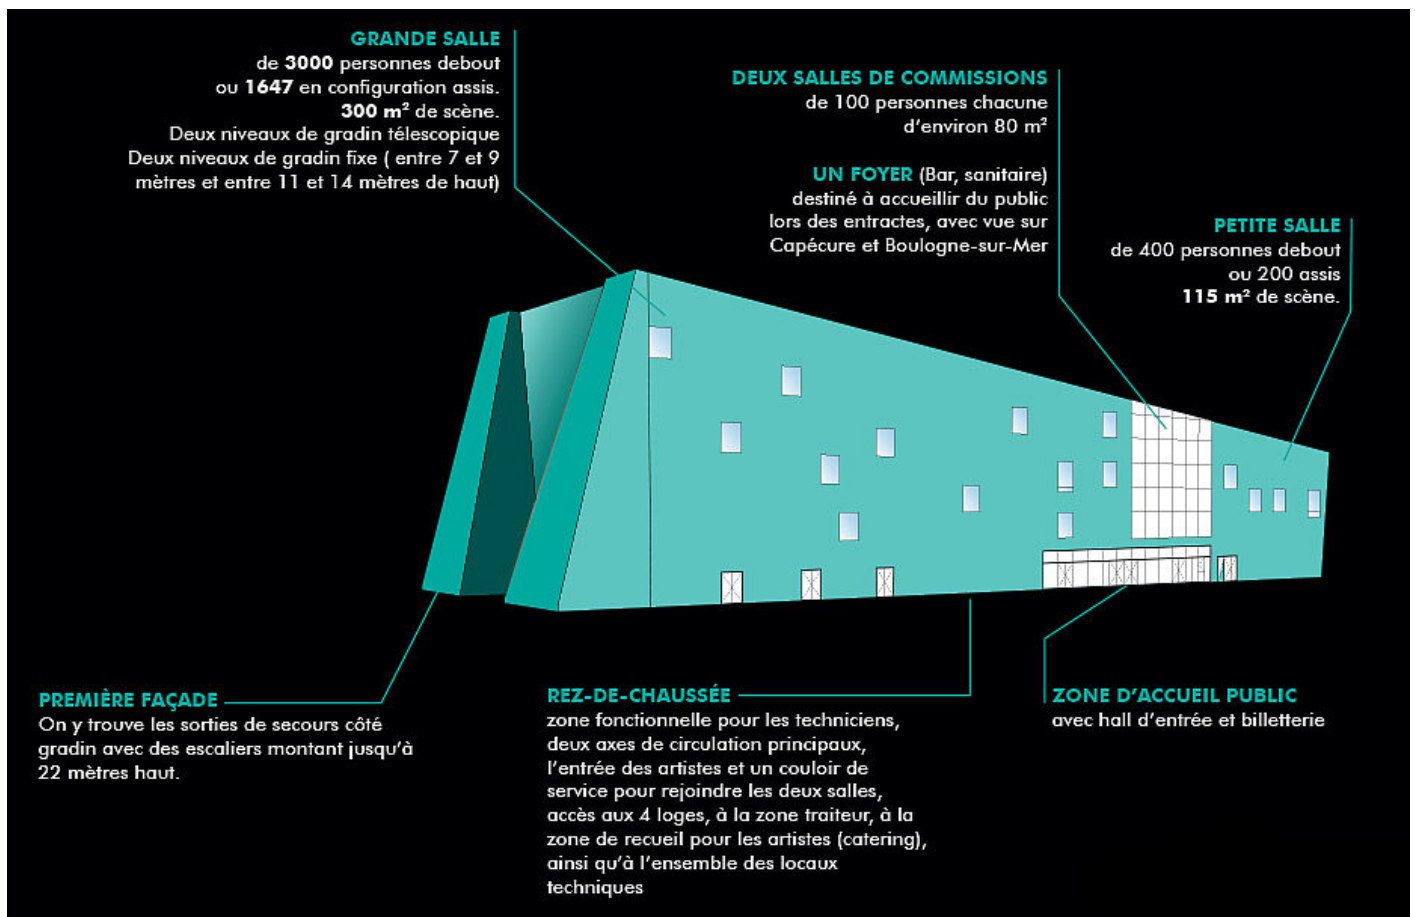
GRANDE SALLE
de **3000** personnes debout ou **1647** en configuration assis. **300 m²** de scène. Deux niveaux de gradin télescopique Deux niveaux de gradin fixe ( entre 7 et 9 mètres et entre 11 et 14 mètres de haut)

DEUX SALLES DE COMMISSIONS
de 100 personnes chacune d'environ 80 m²

UN FOYER (Bar, sanitaire) destiné à accueillir du public lors des entractes, avec vue sur Capécure et Boulogne-sur-Mer

PETITE SALLE
de 400 personnes debout ou 200 assis **115 m²** de scène.

PREMIÈRE FAÇADE
On y trouve les sorties de secours côté gradin avec des escaliers montant jusqu'à 22 mètres haut.

REZ-DE-CHAUSSÉE
zone fonctionnelle pour les techniciens, deux axes de circulation principaux, l'entrée des artistes et un couloir de service pour rejoindre les deux salles, accès aux 4 loges, à la zone traiteur, à la zone de recueil pour les artistes (catering), ainsi qu'à l'ensemble des locaux techniques

ZONE D'ACCUEIL PUBLIC
avec hall d'entrée et billetterie